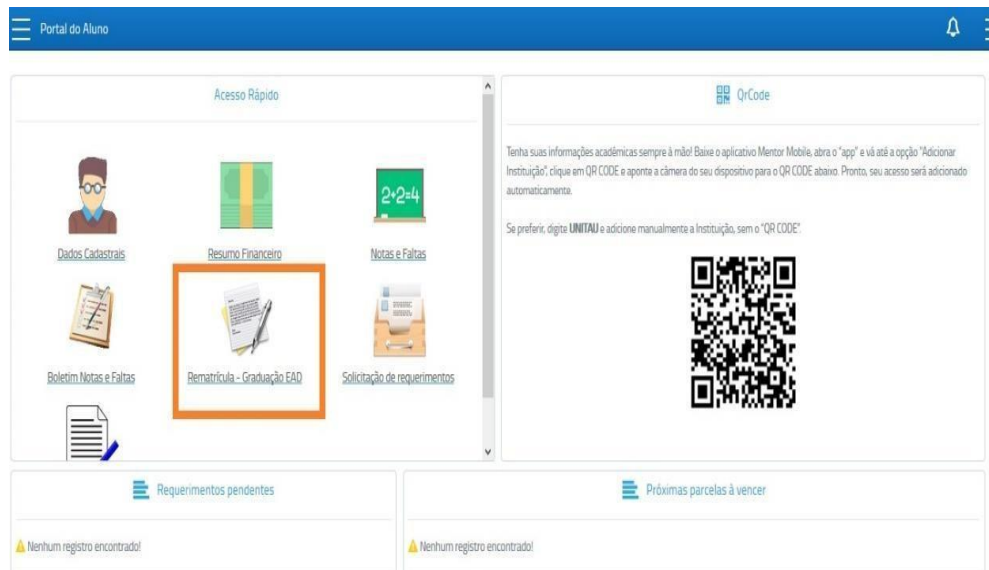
Portal do Aluno

Acesso Rápido

Dados Cadastrais

Resumo Financeiro

$2+2=4$

Notas e Faltas

Boletim Notas e Faltas

Rematrícula - Graduação EAD

Solicitação de requerimentos

QrCode

Tenha suas informações acadêmicas sempre à mão! Baixe o aplicativo Mentor Mobile, abra o "app" e vá até a opção "Adicionar Instituição", clique em QR CODE e aponte a câmera do seu dispositivo para o QR CODE abaixo. Pronto, seu acesso será adicionado automaticamente.

Se preferir, digite UNITAU e adicione manualmente a Instituição, sem o "QR CODE".

Requerimentos pendentes

Nenhum registro encontrado!

Próximas parcelas à vencer

Nenhum registro encontrado!